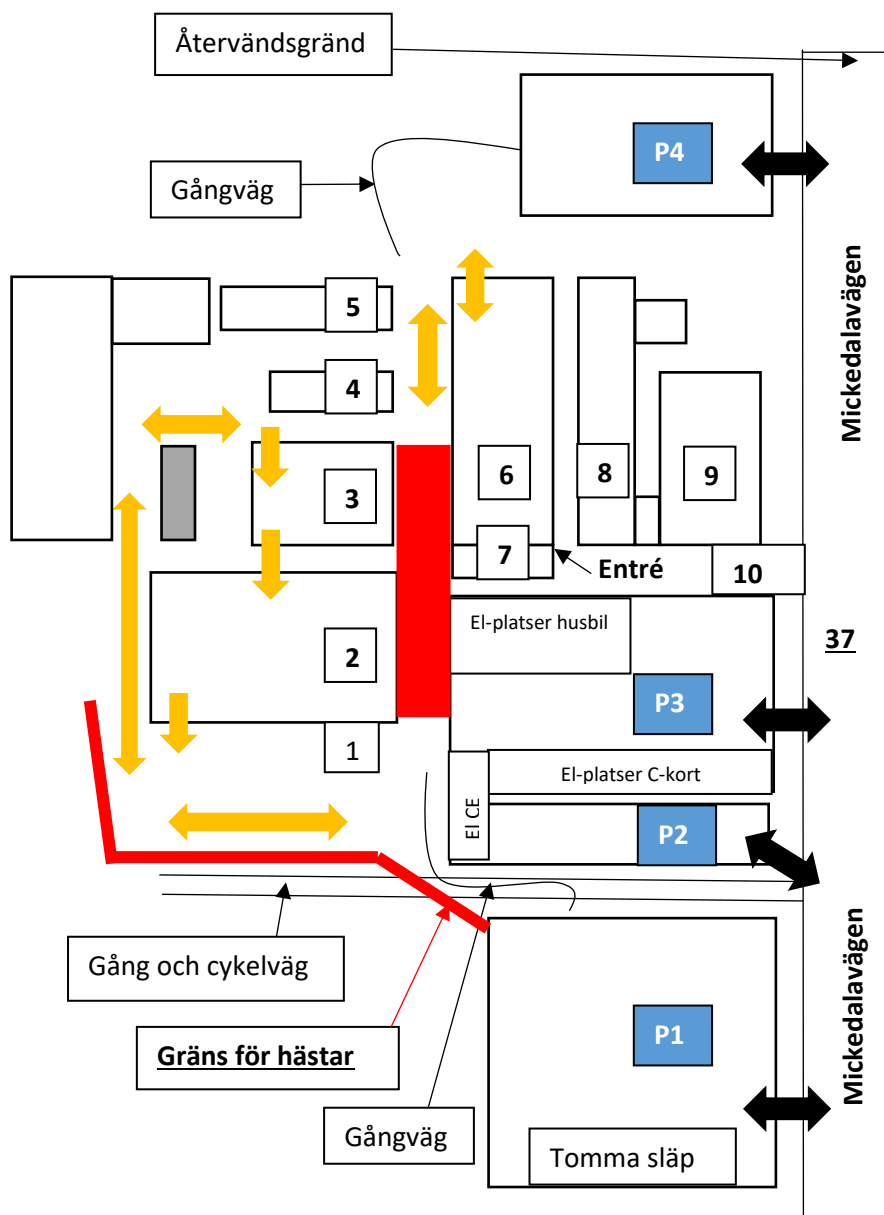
Återvändsgränd

P4

Gångväg

Mickedalavägen

5

4

3

6

8

9

7

Entré

10

El-platser husbil

2

P3

37

1

El-platser C-kort

El CE

P2

Gång och cykelväg

Mickedalavägen

P1

**Gräns för hästar**

Gångväg

Tomma släp